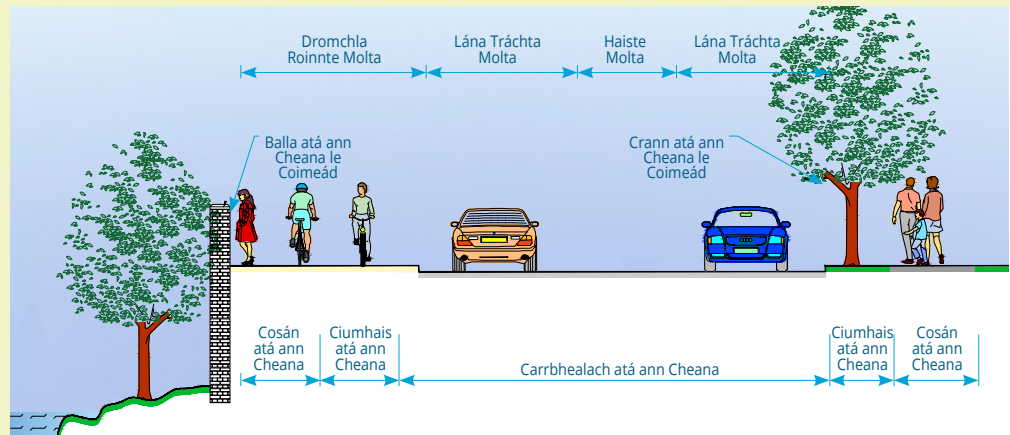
Dromchla Roinnte Molta

Lána Tráchta Molta

Haiste Molta

Lána Tráchta Molta

Balla atá ann Cheana le Coimeád

Crann atá ann Cheana le Coimeád

Cosán atá ann Cheana

Ciumhais atá ann Cheana

Carrbhealach atá ann Cheana

Ciumhais atá ann Cheana

Cosán atá ann Cheana